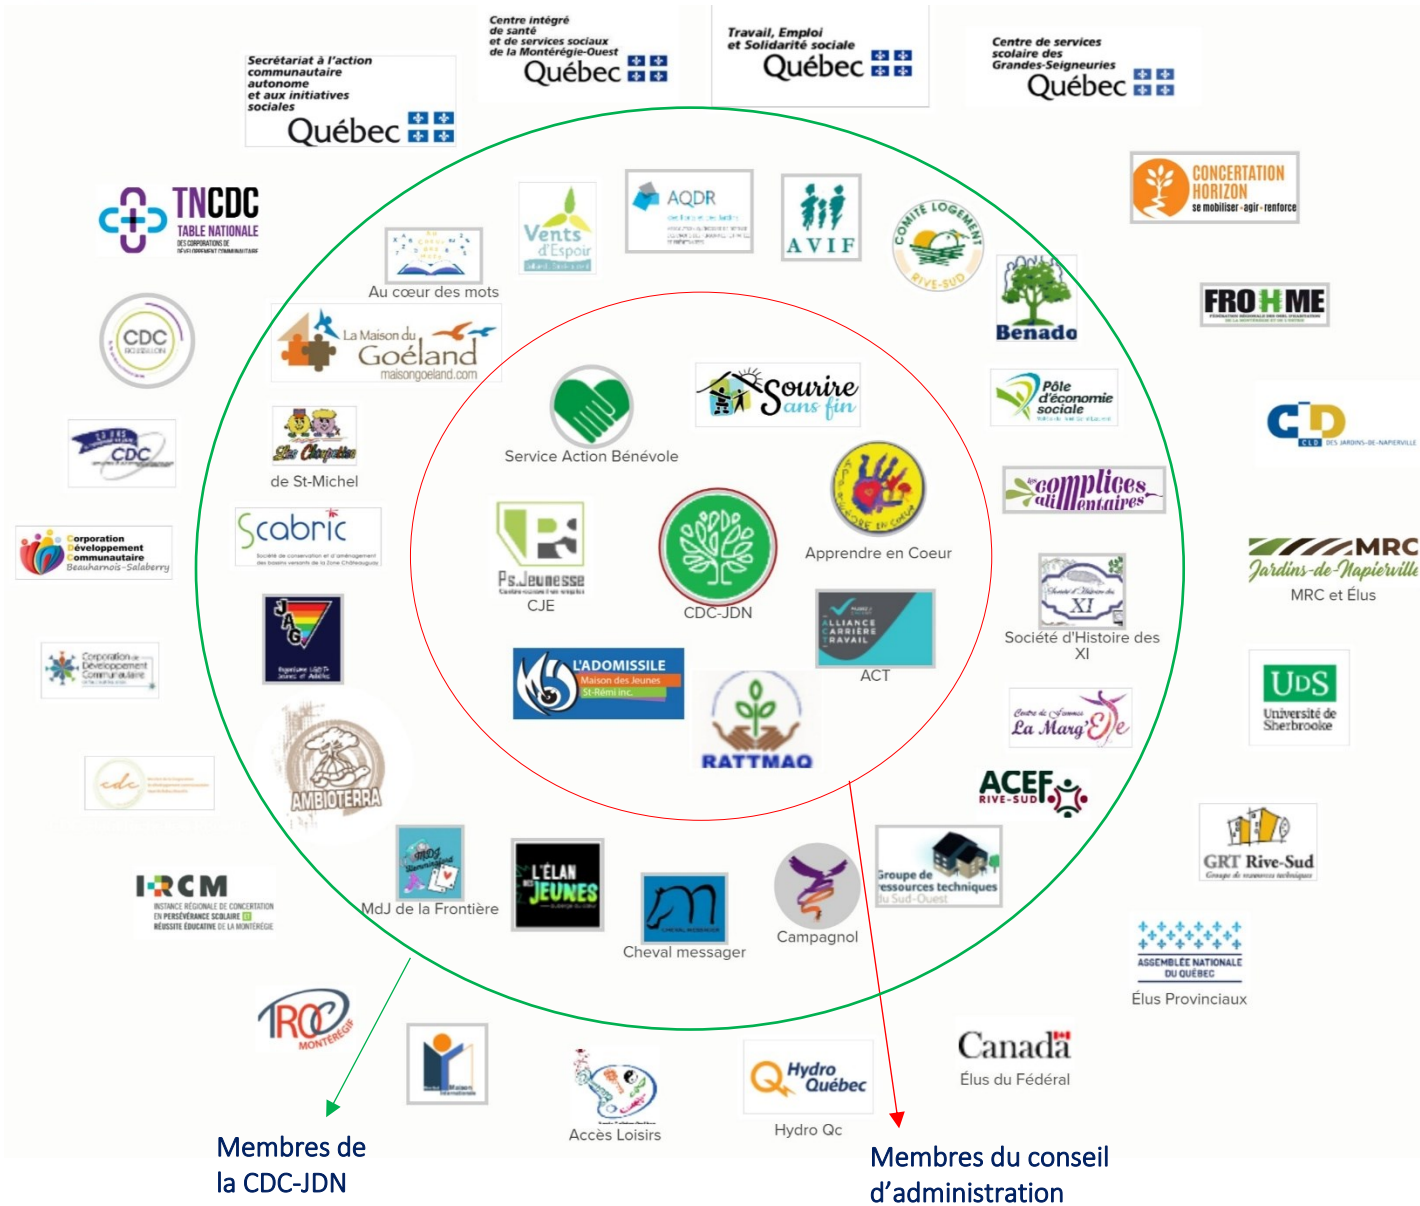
Secrétariat à l'action communautaire autonome et aux initiatives sociales Québec

Centre intégré de santé et de services sociaux de la Montérégie-Ouest Québec

Travail, Emploi et Solidarité sociale Québec

Centre de services scolaire des Grandes-Seigneuries Québec

TNCDC TABLE NATIONALE DES CORPORATIONS DE DÉVELOPPEMENT COMMUNAUTAIRE

CONCERTATION HORIZON se mobiliser - agir - renforce

Vents d'Espoir

AQDR

AVIF

COMITÉ LOGEMENT RIVE-SUD

Au cœur des mots

Benado

FROHME

CDC

La Maison du Goéland maisongoeland.com

Service Action Bénévole

Sourire sans fin

Pôle d'économie sociale

CDC

de St-Michel

CDC DES JARDINS-DE-NAPIERVILLE

Apprendre en Coeur

complices alimentaires

Scabric

Corporation Développement Communautaire Beauharnois-Salaberry

Ps.Jeunesse

CJE

CDC-JDN

MRC Jardins-de-Napierville

MRC et Élus

JAG

ALLIANCE CARRIÈRE TRAVAIL

Société d'Histoire des XI

Corporation de Développement Communautaire

ACT

UDS Université de Sherbrooke

L'ADOMISSILE Maison des Jeunes St-Rémi inc.

La Marg'Elle

AMBIOTERRA

RATTMAQ

ACEF RIVE-SUD

GRT Rive-Sud

IRCM INSTANCE RÉGIONALE DE CONCERTATION EN PERSÉVÉRANCE SCOLAIRE ET RÉUSSITE ÉDUCATIVE DE LA MONTÉRÉGIE

MdJ de la Frontière

L'ÉLAN DES JEUNES

Groupe de ressources techniques du Sud-Ouest

Campagnol

Cheval messager

ASSEMBLÉE NATIONALE DU QUÉBEC

Élus Provinciaux

ROC MONTÉRÉGIE

Canada

Élus du Fédéral

Hydro Québec

Accès Loisirs

Hydro Qc

Membres de la CDC-JDN

Membres du conseil d'administration